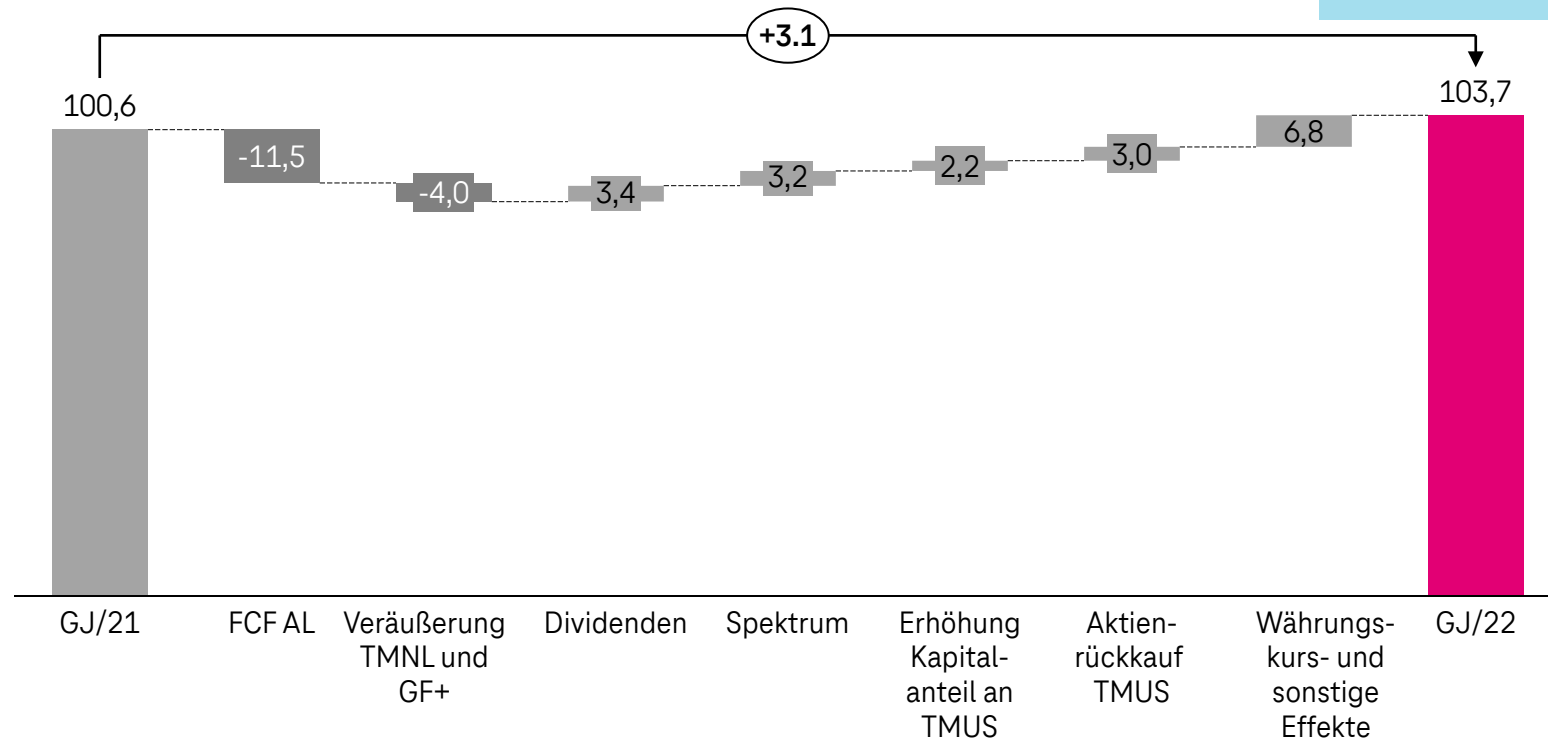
+3.1

100,6

-11,5

-4,0

3,4

3,2

2,2

3,0

6,8

103,7

GJ/21

FCF AL

Veräußerung TMNL und GF+

Dividenden

Spektrum

Erhöhung Kapitalanteil an TMUS

Aktienrückkauf TMUS

Währungskurs- und sonstige Effekte

GJ/22